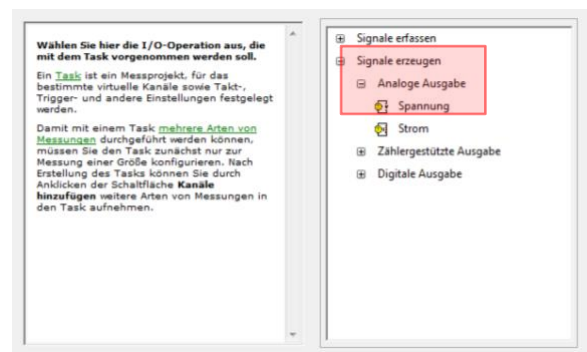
**Wählen Sie hier die I/O-Operation aus, die mit dem Task vorgenommen werden soll.**

Ein Task ist ein Messprojekt, für das bestimmte virtuelle Kanäle sowie Takt-, Trigger- und andere Einstellungen festgelegt werden.

Damit mit einem Task mehrere Arten von Messungen durchgeführt werden können, müssen Sie den Task zunächst nur zur Messung einer Größe konfigurieren. Nach Erstellung des Tasks können Sie durch Anklicken der Schaltfläche **Kanäle hinzufügen** weitere Arten von Messungen in den Task aufnehmen.

⊞ Signale erfassen
⊟ Signale erzeugen
⊟ Analoge Ausgabe
Spannung
Strom
⊞ Zählergestützte Ausgabe
⊞ Digitale Ausgabe